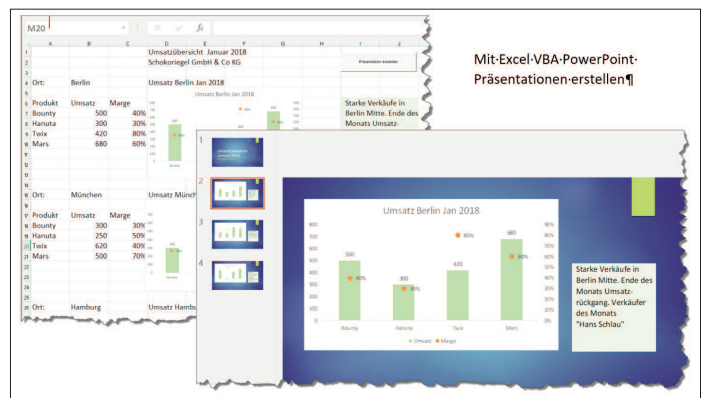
M20

| | A | B | C | D | E | F | G | H | I | J |
|---|---|---|---|---|---|---|---|---|---|---|
| 1 | | | | Umsatzübersicht Januar 2018 | | | | | | |
| 2 | | | | Schokoriegel GmbH & Co KG | | | | | Präsentation erstellen | |
| 3 | | | | | | | | | | |
| 4 | Ort: | Berlin | | Umsatz Berlin Jan 2018 | | | | | | |
| 5 | | | | | | | | | | |
| 6 | Produkt | Umsatz | Marge | | | | | | Starke Verkäufe in | |
| 7 | Bounty | 500 | 40% | | | | | | Berlin Mitte. Ende des | |
| 8 | Hanuta | 300 | 30% | | | | | | Monats Umsatz- | |
| 9 | Twix | 420 | 80% | | | | | | | |
| 10 | Mars | 680 | 60% | | | | | | | |
| 15 | Ort: | München | | Umsatz Münch | | | | | | |
| 17 | Produkt | Umsatz | Marge | | | | | | | |
| 18 | Bounty | 300 | 30% | | | | | | | |
| 19 | Hanuta | 250 | 50% | | | | | | | |
| 20 | Twix | 620 | 40% | | | | | | | |
| 21 | Mars | 500 | 70% | | | | | | | |
| 26 | Ort: | Hamburg | | Umsatz Hambu | | | | | | |

Mit·Excel·VBA·PowerPoint·Präsentationen·erstellen¶

1
2
3
4

Umsatz Berlin Jan 2018

800
700
600
500
400
300
200
100
0

90%
80%
70%
60%
50%
40%
30%
20%
10%
0%

500
40%
300
30%
420
80%
680
60%

Bounty
Hanuta
Twix
Mars

Umsatz
Marge

Starke Verkäufe in Berlin Mitte. Ende des Monats Umsatzrückgang. Verkäufer des Monats "Hans Schlau"